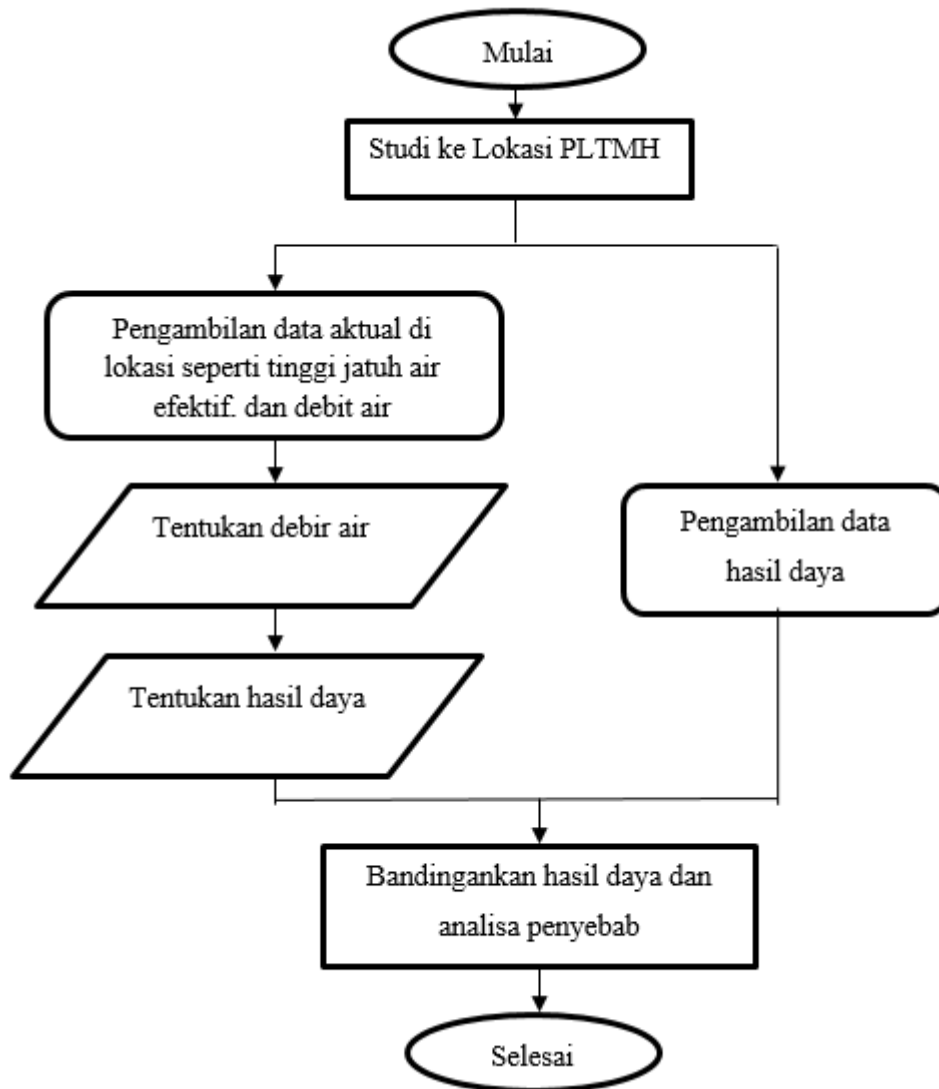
Mulai

Studi ke Lokasi PLTMH

Pengambilan data aktual di lokasi seperti tinggi jatuh air efektif. dan debit air

Tentukan debir air

Tentukan hasil daya

Pengambilan data hasil daya

Bandingankan hasil daya dan analisa penyebab

Selesai